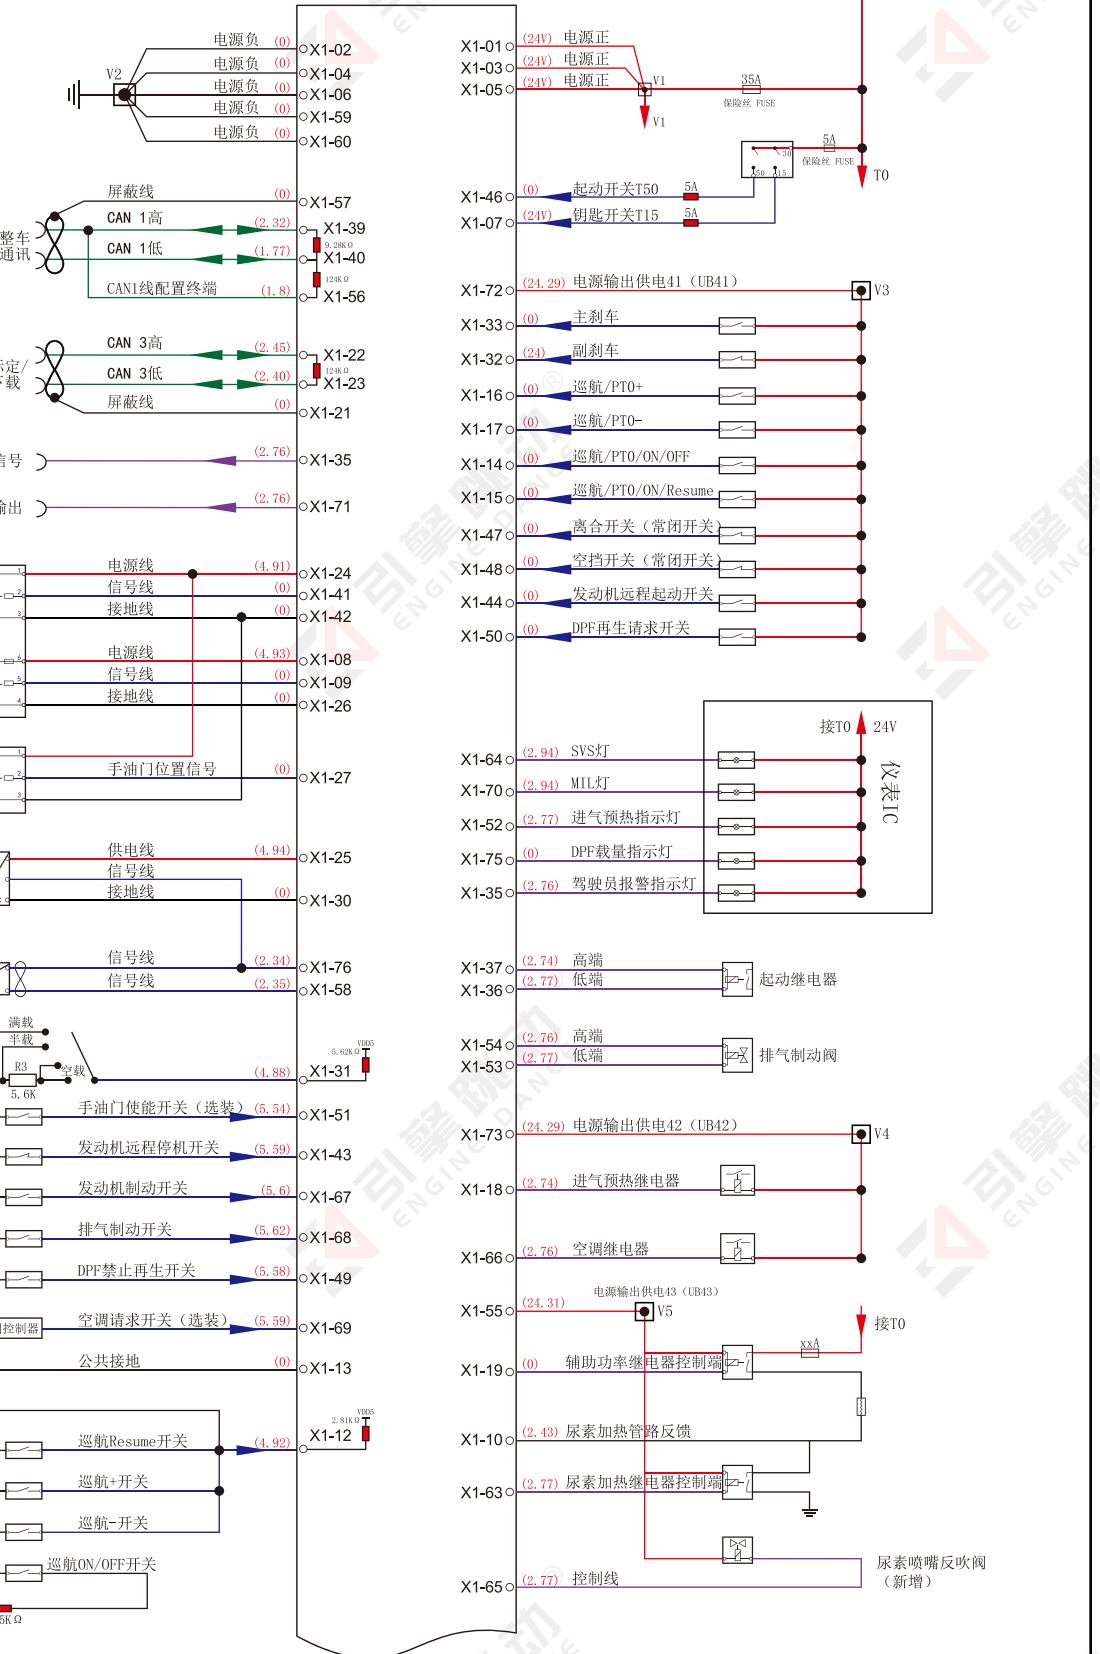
电源负 (0) X1-02
电源负 (0) X1-04
V2
电源负 (0) X1-06
电源负 (0) X1-59
电源负 (0) X1-60

屏蔽线 (0) X1-57
CAN 1高 (2.32) X1-39
整车通讯
CAN 1低 (1.77) X1-40
9.28KΩ
124KΩ
CAN1线配置终端 (1.8) X1-56

CAN 3高 (2.45) X1-22
定/载
CAN 3低 (2.40) X1-23
124KΩ
屏蔽线 (0) X1-21

信号 (2.76) X1-35

输出 (2.76) X1-71

电源线 (4.91) X1-24
信号线 (0) X1-41
接地线 (0) X1-42

电源线 (4.93) X1-08
信号线 (0) X1-09
接地线 (0) X1-26

手油门位置信号 (0) X1-27

供电线 (4.94) X1-25
信号线
接地线 (0) X1-30

信号线 (2.34) X1-76
信号线 (2.35) X1-58

满载
半载
空载
R3
5.6K
VDD5
5.62KΩ
(4.88) X1-31
手油门使能开关（选装）(5.54) X1-51
发动机远程停机开关 (5.59) X1-43
发动机制动开关 (5.6) X1-67
排气制动开关 (5.62) X1-68
DPF禁止再生开关 (5.58) X1-49
控制器
空调请求开关（选装）(5.59) X1-69
公共接地 (0) X1-13

VDD5
2.81KΩ
巡航Resume开关 (4.92) X1-12
巡航+开关
巡航-开关
巡航ON/OFF开关
5KΩ

X1-01 (24V) 电源正
X1-03 (24V) 电源正
X1-05 (24V) 电源正
V1
V1
35A
保险丝 FUSE
30
50 15
5A
保险丝 FUSE
T0
X1-46 (0) 起动开关T50 5A
X1-07 (24V) 钥匙开关T15 5A

X1-72 (24.29) 电源输出供电41（UB41） V3
X1-33 (0) 主刹车
X1-32 (24) 副刹车
X1-16 (0) 巡航/PTO+
X1-17 (0) 巡航/PTO-
X1-14 (0) 巡航/PTO/ON/OFF
X1-15 (0) 巡航/PTO/ON/Resume
X1-47 (0) 离合开关（常闭开关）
X1-48 (0) 空挡开关（常闭开关）
X1-44 (0) 发动机远程起动开关
X1-50 (0) DPF再生请求开关

接T0 24V
仪表IC
X1-64 (2.94) SVS灯
X1-70 (2.94) MIL灯
X1-52 (2.77) 进气预热指示灯
X1-75 (0) DPF载量指示灯
X1-35 (2.76) 驾驶员报警指示灯

X1-37 (2.74) 高端
X1-36 (2.77) 低端
起动继电器

X1-54 (2.76) 高端
X1-53 (2.77) 低端
排气制动阀

X1-73 (24.29) 电源输出供电42（UB42） V4
X1-18 (2.74) 进气预热继电器
X1-66 (2.76) 空调继电器

电源输出供电43（UB43）
X1-55 (24.31) V5
接T0
xxA
X1-19 (0) 辅助功率继电器控制端
X1-10 (2.43) 尿素加热管路反馈
X1-63 (2.77) 尿素加热继电器控制端
尿素喷嘴反吹阀（新增）
X1-65 (2.77) 控制线

引擎 ENGINE